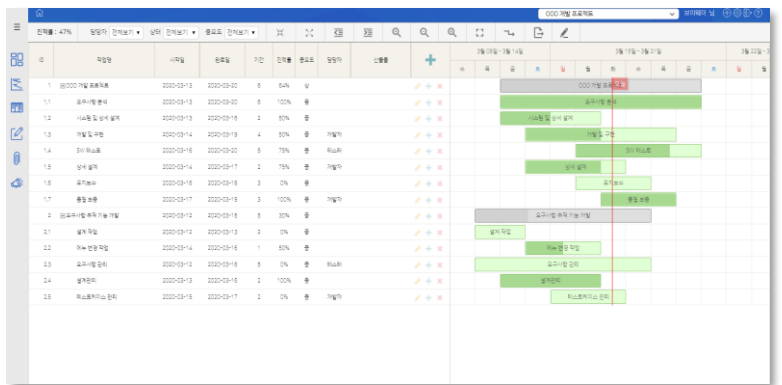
OOO 개발 프로젝트

진척률 : 47%　담당자 전체보기　상태 전체보기　중요도 전체보기

| ID | 작업명 | 시작일 | 완료일 | 기간 | 진척률 | 중요도 | 담당자 | 선행들 |
|---|---|---|---|---|---|---|---|---|
| 1 | OOO 개발 프로젝트 | 2020-03-13 | 2020-03-20 | 6 | 64% | 상 | | |
| 1.1 | 요구사항 분석 | 2020-03-13 | 2020-03-20 | 6 | 100% | 중 | | |
| 1.2 | 시스템 및 상세 설계 | 2020-03-13 | 2020-03-16 | 2 | 50% | 중 | | |
| 1.3 | 개발 및 구현 | 2020-03-14 | 2020-03-19 | 4 | 50% | 중 | 개발자 | |
| 1.4 | SW 테스트 | 2020-03-16 | 2020-03-20 | 5 | 75% | 중 | 테스터 | |
| 1.5 | 상세 설계 | 2020-03-14 | 2020-03-17 | 2 | 75% | 중 | 개발자 | |
| 1.6 | 유지보수 | 2020-03-16 | 2020-03-18 | 3 | 0% | 중 | | |
| 1.7 | 품질 보증 | 2020-03-17 | 2020-03-19 | 3 | 100% | 중 | 개발자 | |
| 2 | 요구사항 추적 기능 개발 | 2020-03-12 | 2020-03-18 | 5 | 30% | 중 | | |
| 2.1 | 설계 작업 | 2020-03-12 | 2020-03-13 | 2 | 0% | 중 | | |
| 2.2 | 어노 변경 작업 | 2020-03-16 | 2020-03-16 | 1 | 50% | 중 | | |
| 2.3 | 요구사항 관리 | 2020-03-12 | 2020-03-18 | 5 | 0% | 중 | 테스터 | |
| 2.4 | 설계관리 | 2020-03-13 | 2020-03-16 | 2 | 100% | 중 | | |
| 2.5 | 인스턴스 관리 | 2020-03-15 | 2020-03-17 | 2 | 0% | 중 | 개발자 | |

3월 08일 - 3월 14일　3월 15일 - 3월 21일　3월 22일 - 3